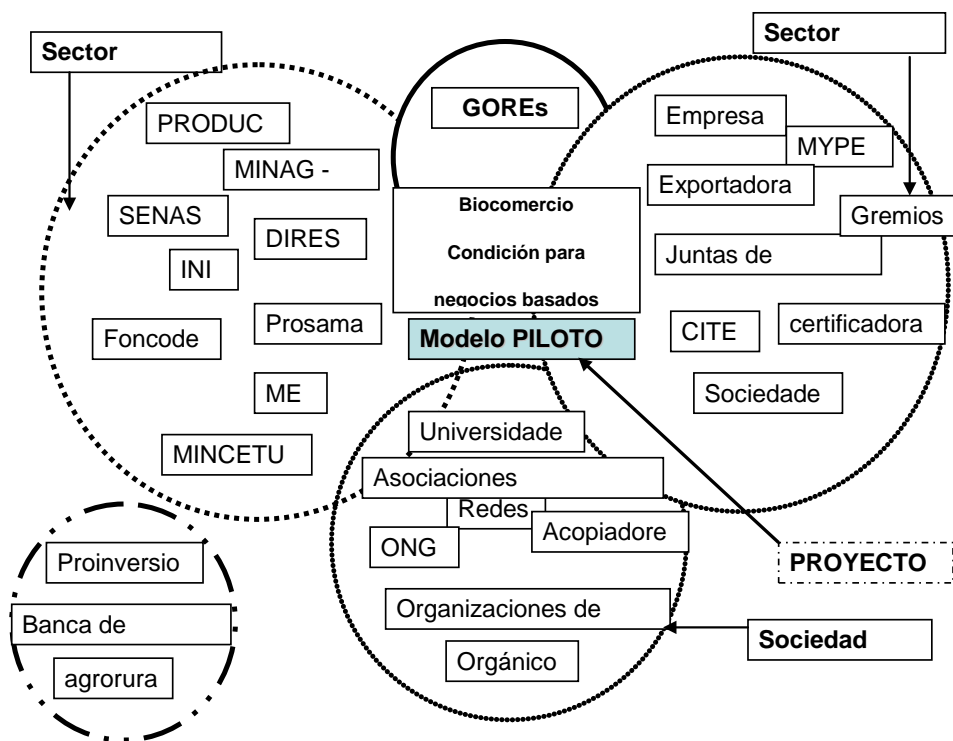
Sector

PRODUC

MINAG -

SENAS

DIRES

INI

Foncode

Prosama

ME

MINCETU

GOREs

Biocomercio

Condición para

negocios basados

Modelo PILOTO

Sector

Empresa

MYPE

Exportadora

Gremios

Juntas de

CITE

certificadora

Sociedade

Universidade

Asociaciones

Redes

ONG

Acopiadore

PROYECTO

Organizaciones de

Orgánico

Sociedad

Proinversio

Banca de

agrorura